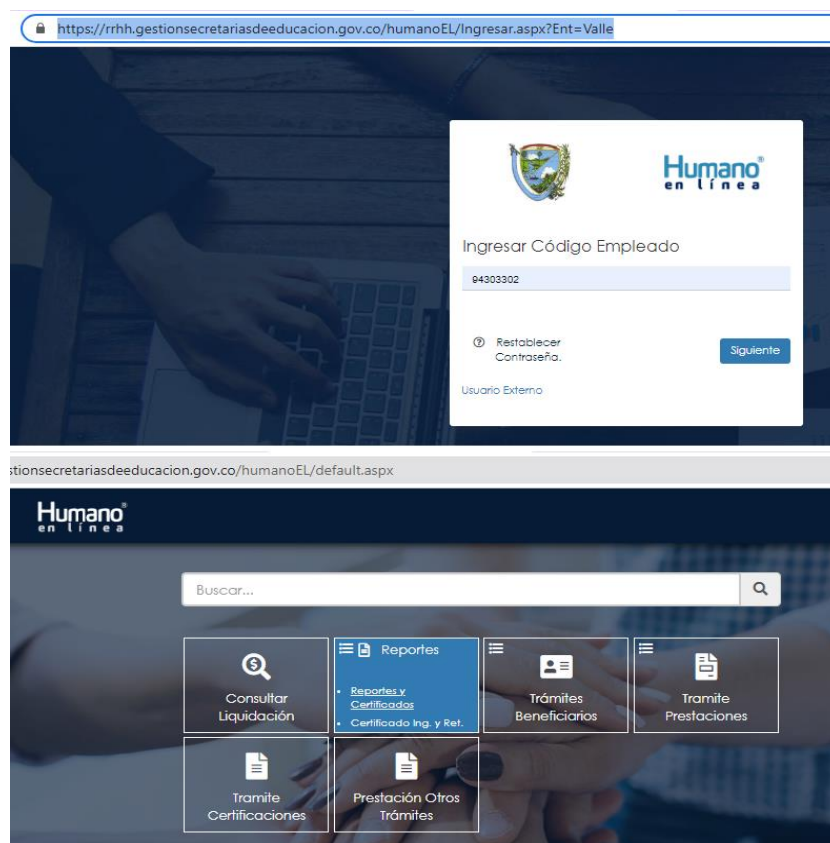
https://rrhh.gestionsecretariasdeeducacion.gov.co/humanoEL/Ingresar.aspx?Ent=Valle

Humano® en línea

Ingresar Código Empleado

94303302

Restablecer Contraseña.

Siguiente

Usuario Externo

stionsecretariasdeeducacion.gov.co/humanoEL/default.aspx

Humano® en línea

Buscar...

Consultar Liquidación

Reportes

Reportes y Certificados

Certificado Ing. y Ret.

Trámites Beneficiarios

Tramite Prestaciones

Tramite Certificaciones

Prestación Otros Trámites